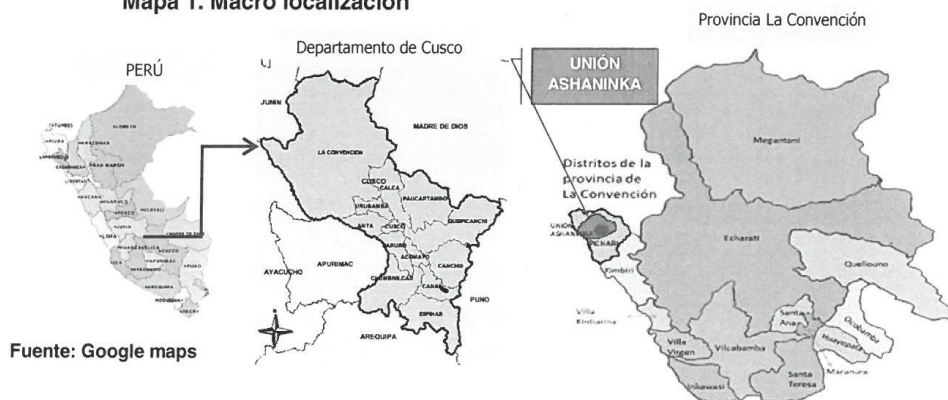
Mapa 1. Macro localización

PERÚ

Departamento de Cusco

Provincia La Convención

UNIÓN ASHANINKA

JUNIN

LA CONVENCION

MADRE DE DIOS

CUSCO

CALCA

URUBAMBA

PAUCARTAMBO

QUISPICANCHI

ANTA

CUSCO

PARURO

ACOMAYO

CANCHIS

CHUMBIVILCAS

CANAS

ESPINAR

PUNO

AYACUCHO

APURIMAC

AREQUIPA

Distritos de la provincia de La Convención

UNIÓN ASHANINKA

PICHARI

Kimbiri

Villa Kintiarina

Villa Virgen

Vilcabamba

Inkawasi

Megantoni

Echarati

Quellouno

Santa Ana

Ocobamba

Huayopata

Maranura

Santa Teresa

Fuente: Google maps